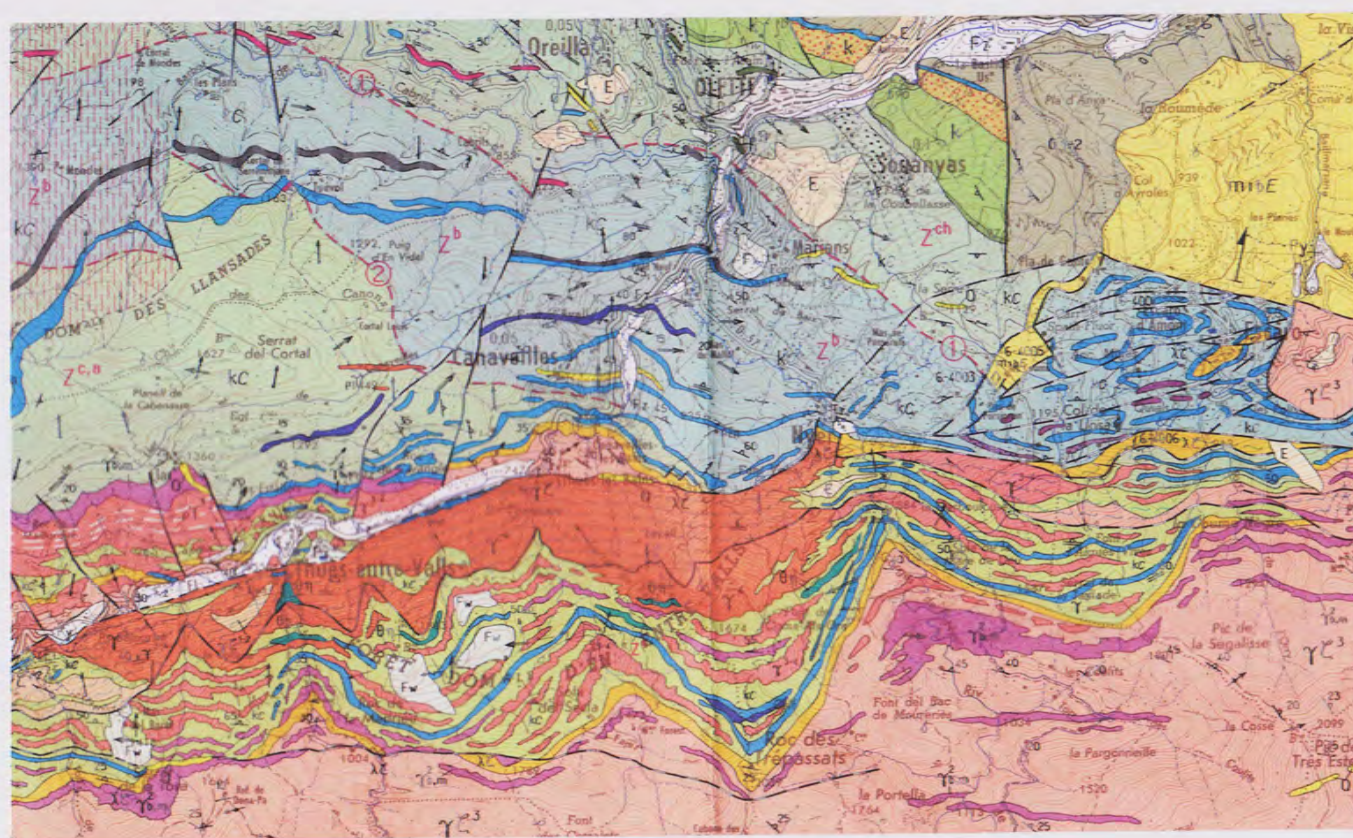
Oreilla
OLETTE
Sonanyas
la Boumède
Col d'Ayroles
939
m-bE
1022
Z$^b$
kC
Z$^b$
Z$^{ch}$
DOMAINE DES LLANSADES
1292 Puig d'En Vidal
Serrat del Cortal
1627
Z$^{c,n}$
kC
Canaveilles
Z$^b$
Marians
Col de la Llosa
1195
Thuès-entre-Valls
Roc des Trépassats
Font del Bac de Mourerès
la Pargonneille
la Portella
Pic de la Ségalasse
la Cosse
2099
Pic de Très Estelles
$\gamma\zeta^3$
$\gamma\zeta^3$
E
E
F
k
1
2
1
6-4005
6-4003
6-4006
1520
1004
1764